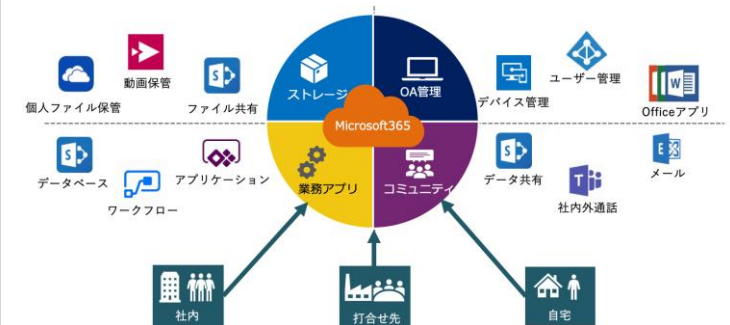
動画保管

個人ファイル保管

ファイル共有

ストレージ

OA管理

デバイス管理

ユーザー管理

Officeアプリ

Microsoft365

データベース

アプリケーション

ワークフロー

業務アプリ

コミュニティ

データ共有

社内外通話

メール

社内

打合せ先

自宅